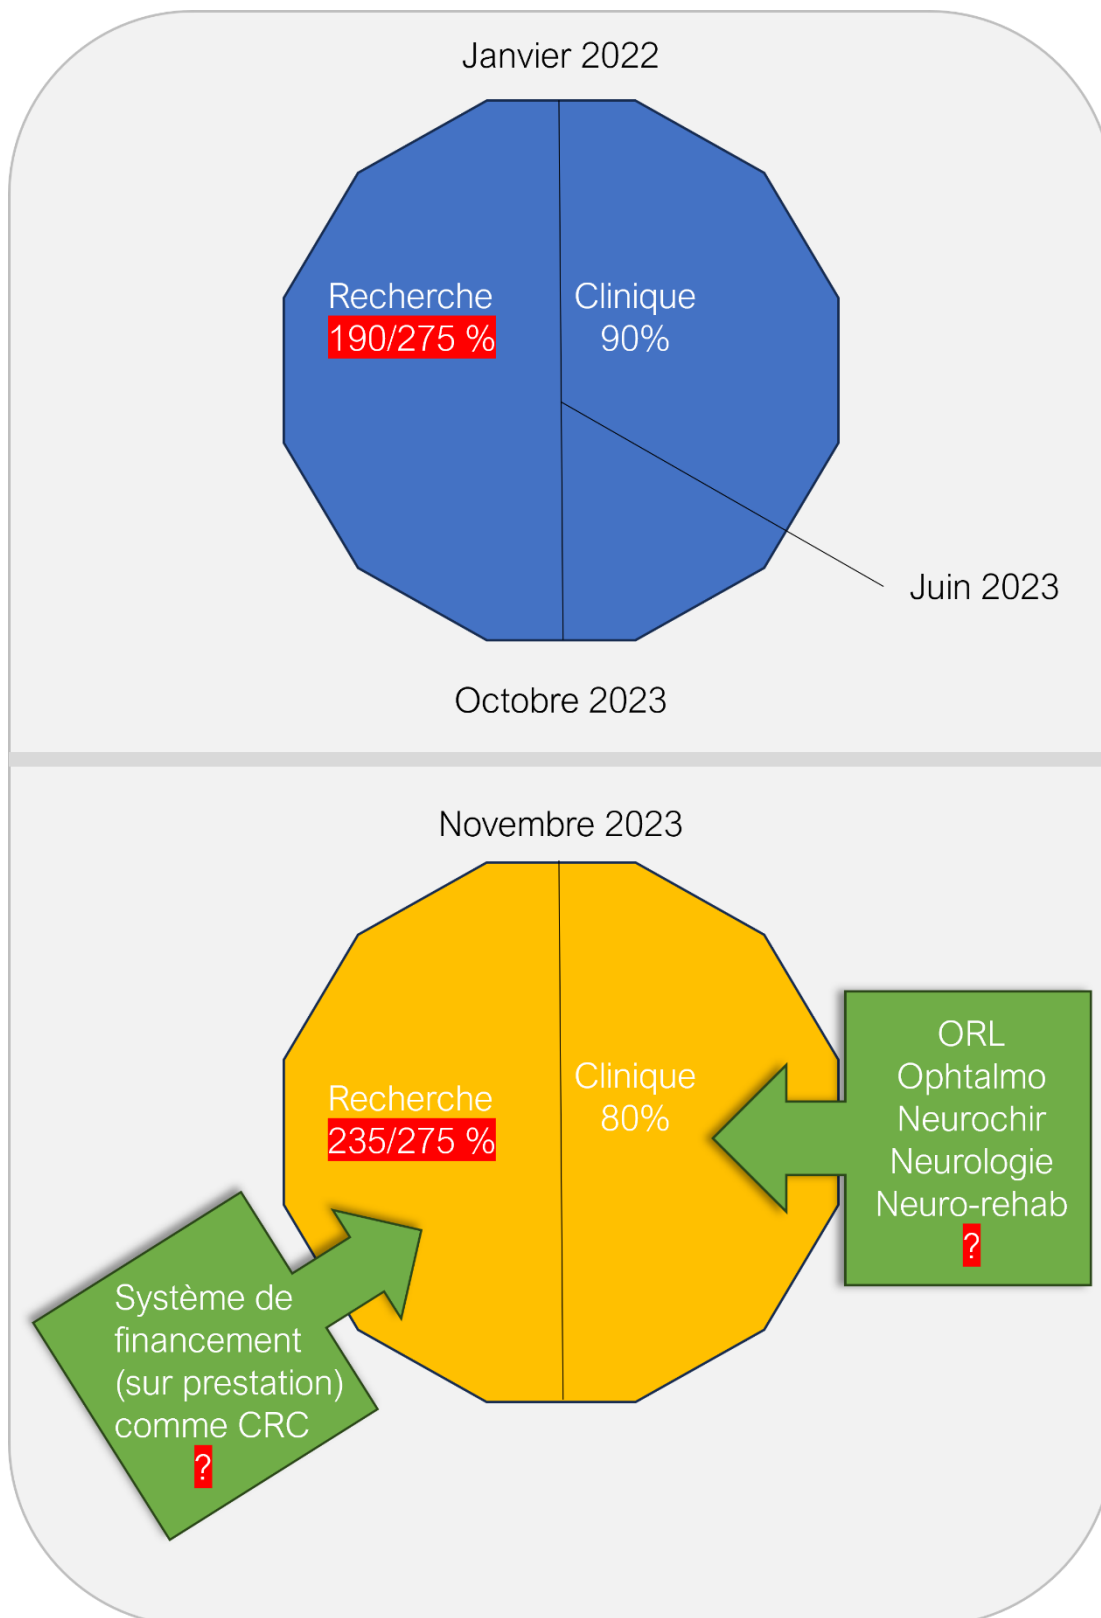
Janvier 2022

Recherche
190/275 %

Clinique
90%

Juin 2023

Octobre 2023

Novembre 2023

Recherche
235/275 %

Clinique
80%

ORL
Ophtalmo
Neurochir
Neurologie
Neuro-rehab
?

Système de financement (sur prestation) comme CRC
?